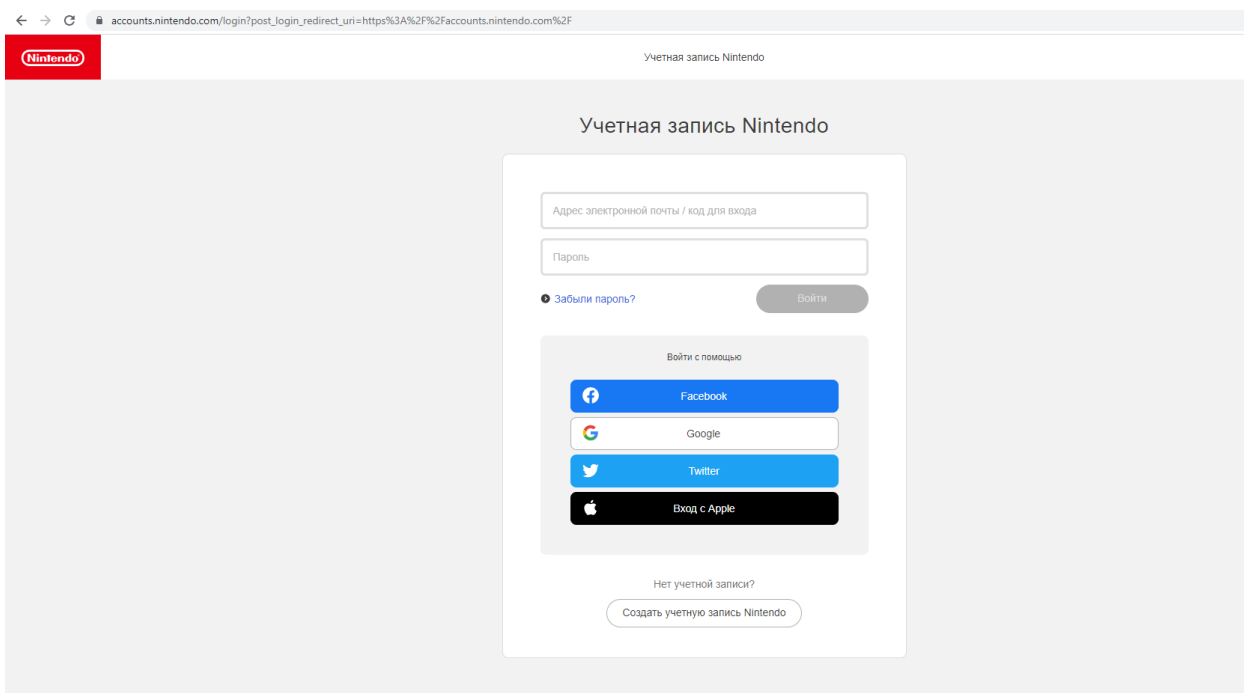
accounts.nintendo.com/login?post_login_redirect_uri=https%3A%2F%2Faccounts.nintendo.com%2F

Nintendo

Учетная запись Nintendo

Учетная запись Nintendo

Адрес электронной почты / код для входа

Пароль

Забыли пароль?

Войти

Войти с помощью

Facebook

Google

Twitter

Вход с Apple

Нет учетной записи?

Создать учетную запись Nintendo